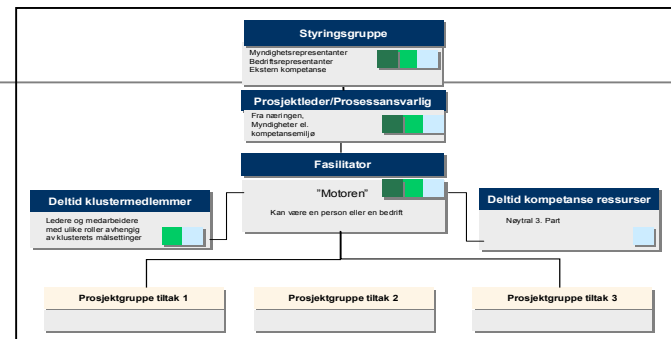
Styringsgruppe

Myndighetsrepresentanter
Bedriftsrepresentanter
Ekstern kompetanse

Prosjektleder/Prosessansvarlig

Fra næringen,
Myndigheter el.
kompetansemiljø

Fasilitator

"Motoren"

Kan være en person eller en bedrift

Deltid klustermedlemmer

Ledere og medarbeidere med ulike roller avhengig av klusterets målsettinger

Deltid kompetanse ressurser

Nøytral 3. Part

Prosjektgruppe tiltak 1

Prosjektgruppe tiltak 2

Prosjektgruppe tiltak 3